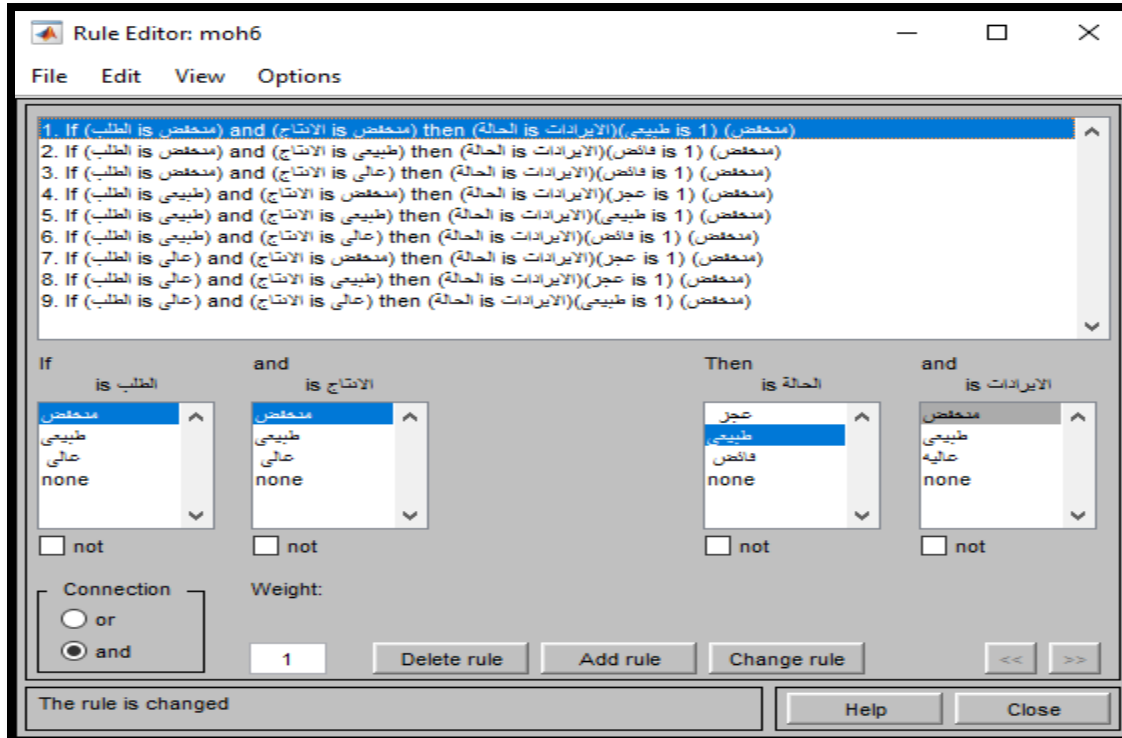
Rule Editor: moh6

File Edit View Options

1. If (الطلب is منخفض) and (الانتاج is منخفض) then (الحالة is طبيعي)(الايرادات is منخفض) (1)
2. If (الطلب is منخفض) and (الانتاج is طبيعي) then (الحالة is فائض)(الايرادات is منخفض) (1)
3. If (الطلب is منخفض) and (الانتاج is عالي) then (الحالة is فائض)(الايرادات is منخفض) (1)
4. If (الطلب is طبيعي) and (الانتاج is منخفض) then (الحالة is عجز)(الايرادات is منخفض) (1)
5. If (الطلب is طبيعي) and (الانتاج is طبيعي) then (الحالة is طبيعي)(الايرادات is منخفض) (1)
6. If (الطلب is طبيعي) and (الانتاج is عالي) then (الحالة is فائض)(الايرادات is منخفض) (1)
7. If (الطلب is عالي) and (الانتاج is منخفض) then (الحالة is عجز)(الايرادات is منخفض) (1)
8. If (الطلب is عالي) and (الانتاج is طبيعي) then (الحالة is عجز)(الايرادات is منخفض) (1)
9. If (الطلب is عالي) and (الانتاج is عالي) then (الحالة is طبيعي)(الايرادات is منخفض) (1)

If
الطلب is
منخفض
طبيعي
عالي
none
not

and
الانتاج is
منخفض
طبيعي
عالي
none
not

Then
الحالة is
عجز
طبيعي
فائض
none
not

and
الايرادات is
منخفض
طبيعي
عاليه
none
not

Connection
or
and

Weight:
1

Delete rule
Add rule
Change rule
<<
>>

The rule is changed

Help
Close